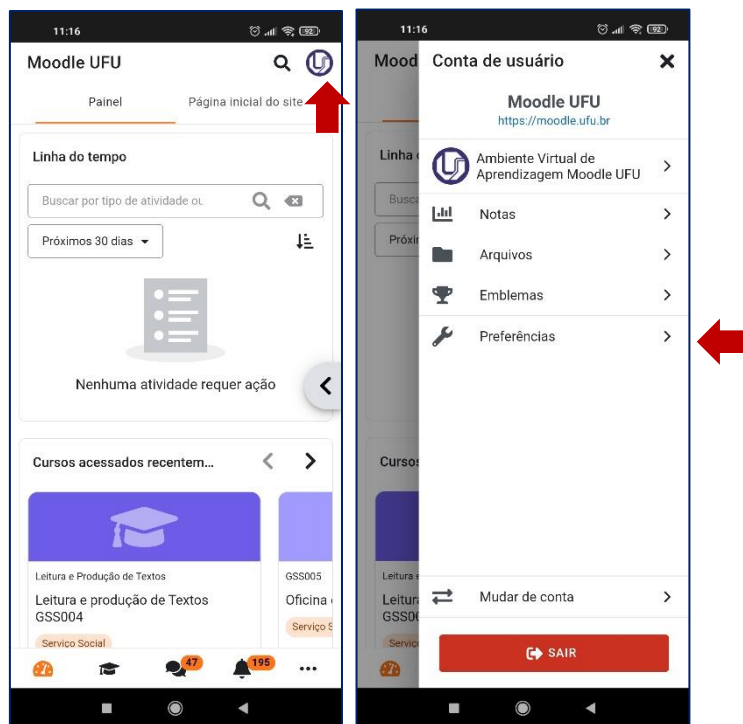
11:16

Moodle UFU

Painel

Página inicial do site

Linha do tempo

Buscar por tipo de atividade ou

Próximos 30 dias

Nenhuma atividade requer ação

Cursos acessados recentem...

Leitura e Produção de Textos

Leitura e produção de Textos GSS004

Serviço Social

GSS005

Oficina

Serviço S

47

195

11:16

Mood

Conta de usuário

Moodle UFU
https://moodle.ufu.br

Ambiente Virtual de Aprendizagem Moodle UFU

Notas

Arquivos

Emblemas

Preferências

Mudar de conta

SAIR

Linha

Busca

Próxim

Cursos

Leitura

Leitur GSS0

Servic